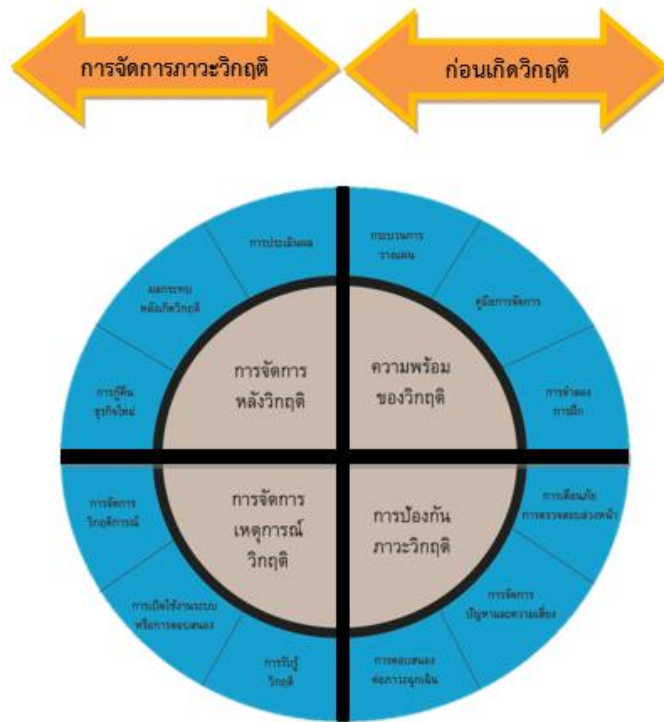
การจัดการภาวะวิกฤติ

ก่อนเกิดวิกฤติ

การประเมินผล

ผลกระทบหลังเกิดวิกฤติ

การกู้คืนธุรกิจใหม่

กระบวนการวางแผน

คู่มือการจัดการ

การจำลองการฝึก

การจัดการหลังวิกฤติ

ความพร้อมของวิกฤติ

การจัดการเหตุการณ์วิกฤติ

การป้องกันภาวะวิกฤติ

การจัดการวิกฤติการณ์

การเปิดใช้งานระบบหรือการตอบสนอง

การฟื้นฟูวิกฤติ

การเตือนภัยการตรวจสอบล่วงหน้า

การจัดการปัญหาและความเสี่ยง

การตอบสนองต่อภาวะฉุกเฉิน